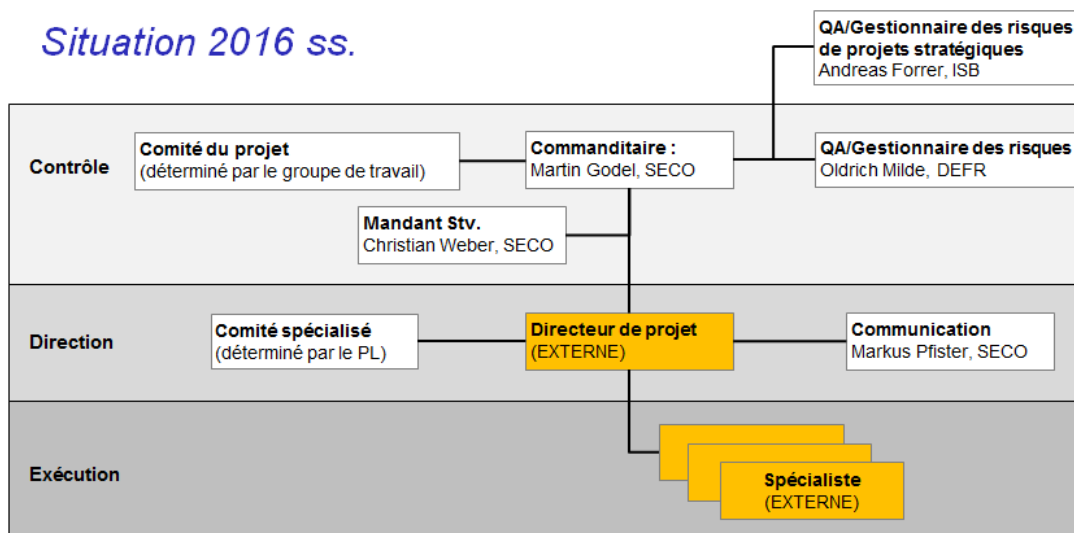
Situation 2016 ss.

QA/Gestionnaire des risques de projets stratégiques
Andreas Forrer, ISB

Contrôle

Comité du projet
(déterminé par le groupe de travail)

Commanditaire :
Martin Godel, SECO

QA/Gestionnaire des risques
Oldrich Milde, DEFR

Mandant Stv.
Christian Weber, SECO

Direction

Comité spécialisé
(déterminé par le PL)

Directeur de projet
(EXTERNE)

Communication
Markus Pfister, SECO

Exécution

Spécialiste
(EXTERNE)